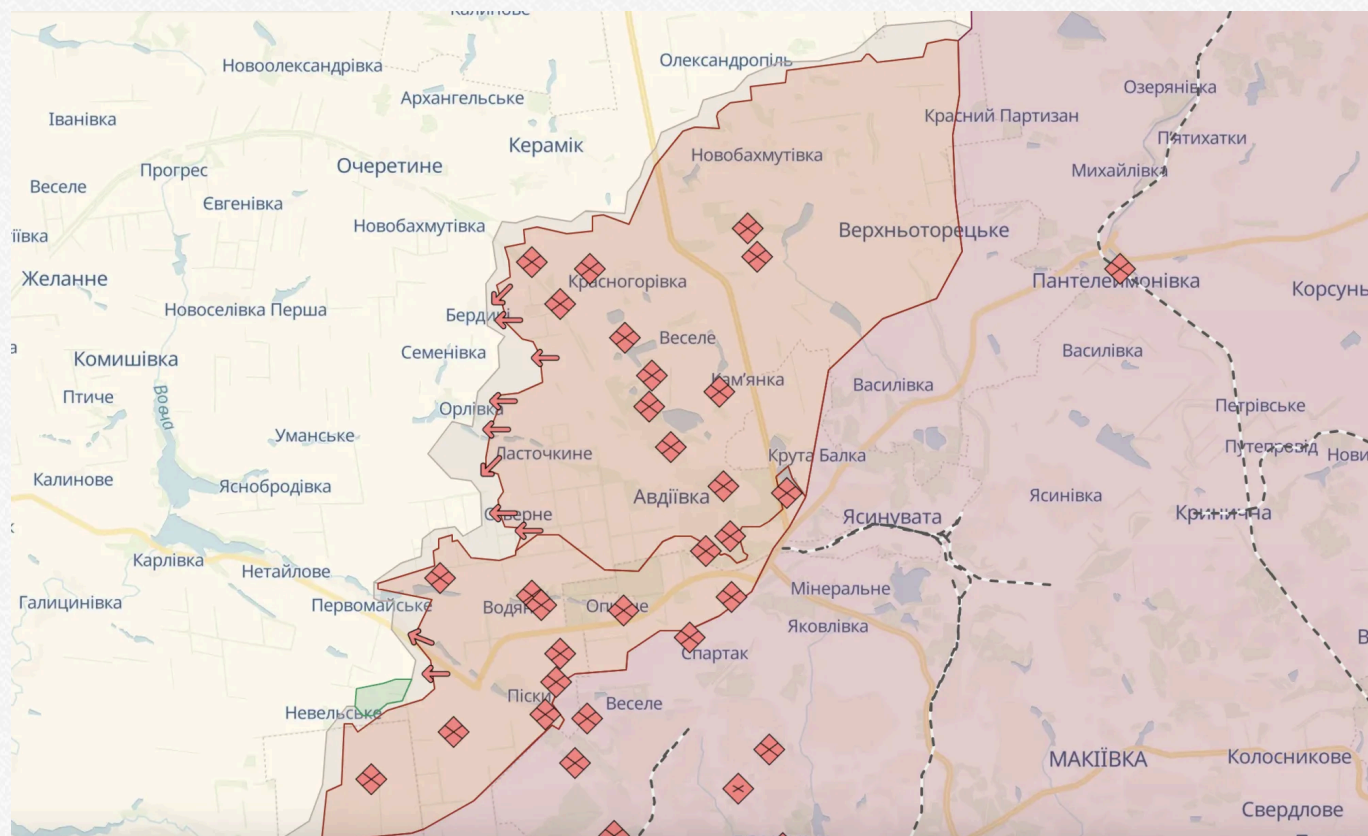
Калинове
Новоолександрівка
Олександропіль
Архангельське
Іванівка
Керамік
Красний Партизан
Озерянівка
П'ятихатки
Прогрес
Очеретине
Новобахмутівка
Михайлівка
Веселе
Євгенівка
Новобахмутівка
Верхньоторецьке
іївка
Желанне
Красногорівка
Пантелеймонівка
Корсунь
Новоселівка Перша
Бердичі
Комишівка
Семенівка
Веселе
Василівка
Кам'янка
Василівка
Птиче
Вовча
Орлівка
Петрівське
Уманське
Путепровід
Нови
Ласточкине
Крута Балка
Калинове
Яснобродівка
Авдіївка
Ясинівка
Ясинувата
Сєверне
Кринична
Карлівка
Нетайлове
Мінеральне
Галицинівка
Первомайське
Водяне
Опитне
Яковлівка
Спартак
Піски
Невельське
Веселе
МАКІЇВКА
Колосникове
Свердлове